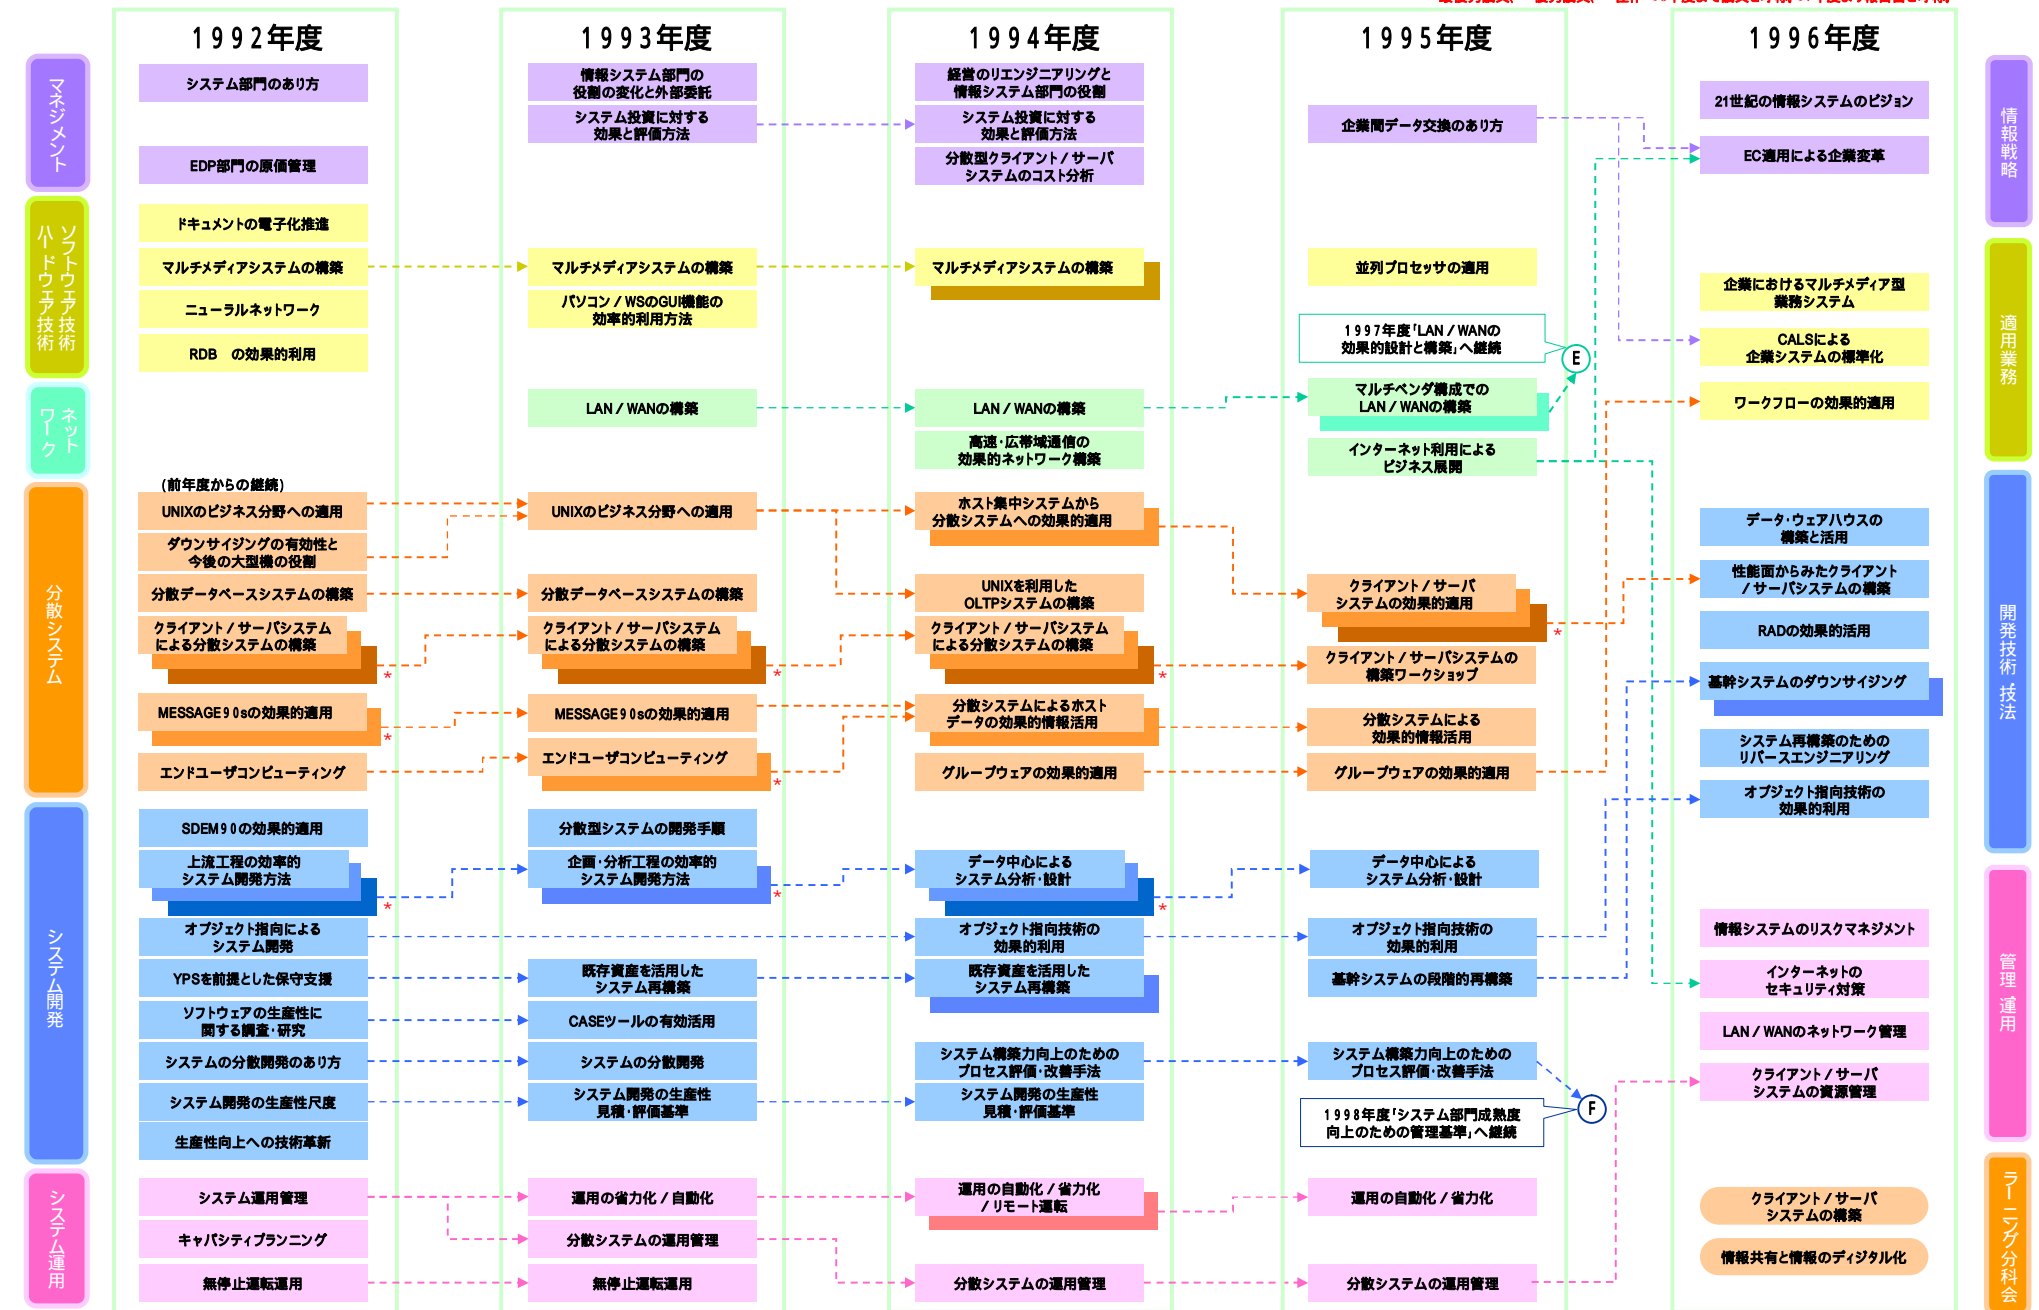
1992年度

1993年度

1994年度

1995年度

1996年度

マネジメント

ソフトウェア技術
ハードウェア技術

ネットワーク

分散システム

システム開発

システム運用

情報戦略

適用業務

開発技術・技法

管理・運用

ラーニング分科会

システム部門のあり方

EDP部門の原価管理

ドキュメントの電子化推進

マルチメディアシステムの構築

ニューラルネットワーク

RDB の効果的利用

(前年度からの継続)

UNIXのビジネス分野への適用

ダウンサイジングの有効性と今後の大型機の役割

分散データベースシステムの構築

クライアント/サーバシステムによる分散システムの構築

MESSAGE90sの効果的適用

エンドユーザコンピューティング

SDEM90の効果的適用

上流工程の効率的システム開発方法

オブジェクト指向によるシステム開発

YPSを前提とした保守支援

ソフトウェアの生産性に関する調査・研究

システムの分散開発のあり方

システム開発の生産性尺度

生産性向上への技術革新

システム運用管理

キャパシティプランニング

無停止運転運用

情報システム部門の役割の変化と外部委託

システム投資に対する効果と評価方法

マルチメディアシステムの構築

パソコン/WSのGUI機能の効率的利用方法

LAN/WANの構築

UNIXのビジネス分野への適用

分散データベースシステムの構築

クライアント/サーバシステムによる分散システムの構築

MESSAGE90sの効果的適用

エンドユーザコンピューティング

分散型システムの開発手順

企画・分析工程の効率的システム開発方法

既存資産を活用したシステム再構築

CASEツールの有効活用

システムの分散開発

システム開発の生産性見積・評価基準

運用の省力化/自動化

分散システムの運用管理

無停止運転運用

経営のリエンジニアリングと情報システム部門の役割

システム投資に対する効果と評価方法

分散型クライアント/サーバシステムのコスト分析

マルチメディアシステムの構築

LAN/WANの構築

高速・広帯域通信の効果的ネットワーク構築

ホスト集中システムから分散システムへの効果的適用

UNIXを利用したOLTPシステムの構築

クライアント/サーバシステムによる分散システムの構築

分散システムによるホストデータの効果的情報活用

グループウェアの効果的適用

データ中心によるシステム分析・設計

オブジェクト指向技術の効果的利用

既存資産を活用したシステム再構築

システム構築力向上のためのプロセス評価・改善手法

システム開発の生産性見積・評価基準

運用の自動化/省力化/リモート運転

分散システムの運用管理

企業間データ交換のあり方

並列プロセッサの適用

1997年度「LAN/WANの効果的設計と構築」へ継続

E

マルチベンダ構成でのLAN/WANの構築

インターネット利用によるビジネス展開

クライアント/サーバシステムの効果的適用

クライアント/サーバシステムの構築ワークショップ

分散システムによる効果的情報活用

グループウェアの効果的適用

データ中心によるシステム分析・設計

オブジェクト指向技術の効果的利用

基幹システムの段階的再構築

システム構築力向上のためのプロセス評価・改善手法

F

1998年度「システム部門成熟度向上のための管理基準」へ継続

運用の自動化/省力化

分散システムの運用管理

21世紀の情報システムのビジョン

EC適用による企業変革

企業におけるマルチメディア型業務システム

CALSによる企業システムの標準化

ワークフローの効果的適用

データ・ウェアハウスの構築と活用

性能面からみたクライアント/サーバシステムの構築

RADの効果的活用

基幹システムのダウンサイジング

システム再構築のためのリバースエンジニアリング

オブジェクト指向技術の効果的利用

情報システムのリスクマネジメント

インターネットのセキュリティ対策

LAN/WANのネットワーク管理

クライアント/サーバシステムの資源管理

クライアント/サーバシステムの構築

情報共有と情報のディジタル化

*